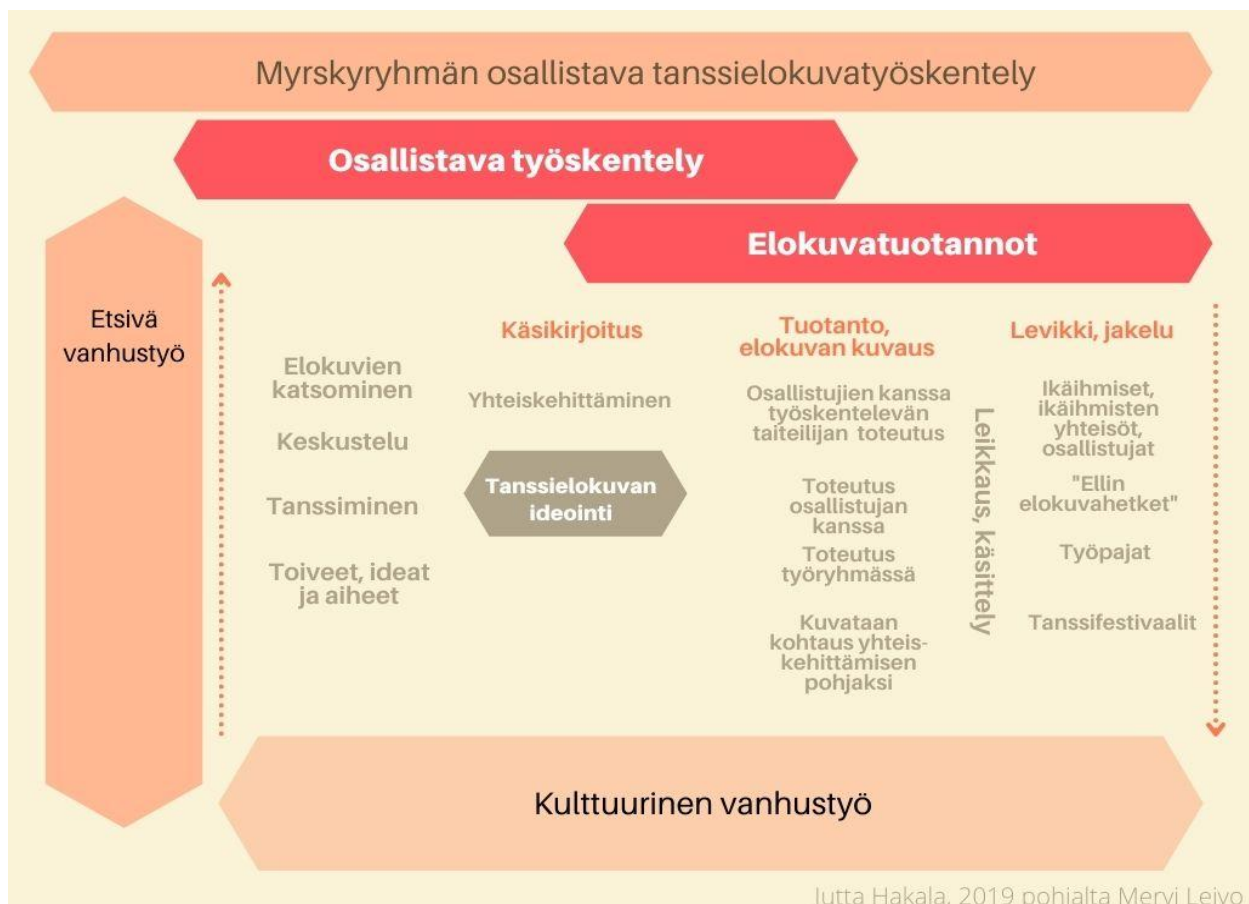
Myrskyryhmän osallistava tanssielokuvatyöskentely

Osallistava työskentely

Elokuvatuotannot

Etsivä vanhustyö

Elokuvien katsominen

Keskustelu

Tanssiminen

Toiveet, ideat ja aiheet

Käsikirjoitus

Yhteiskehittäminen

Tanssielokuvan ideointi

Tuotanto, elokuvan kuvaus

Osallistujien kanssa työskentelevän taiteilijan toteutus

Toteutus osallistujan kanssa

Toteutus työryhmässä

Kuvataan kohtaus yhteiskehittämisen pohjaksi

Leikkaus, käsittely

Levikki, jakelu

Ikäihmiset, ikäihmisten yhteisöt, osallistujat

"Ellin elokuvahetket"

Työpajat

Tanssifestivaalit

Kulttuurinen vanhustyö

Jutta Hakala, 2019 pohjalta Mervi Leivo